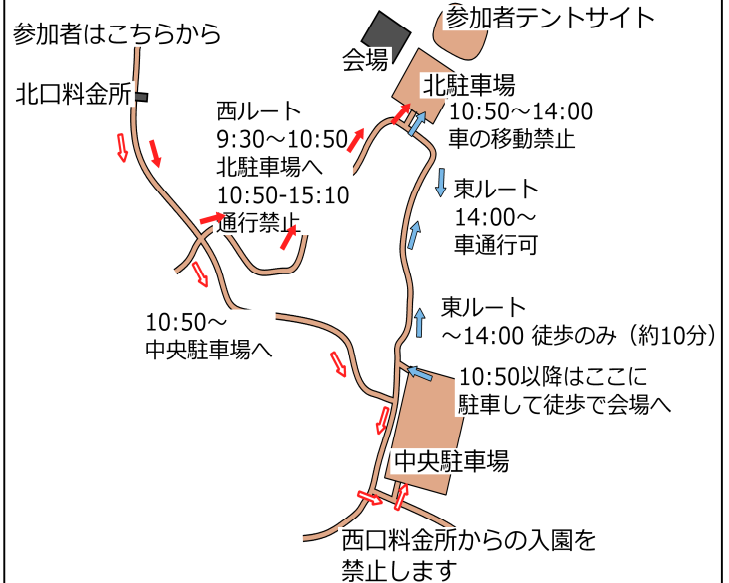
参加者はこちらから

北口料金所

西ルート
9:30～10:50
北駐車場へ
10:50-15:10
通行禁止

10:50～
中央駐車場へ

会場

参加者テントサイト

北駐車場
10:50～14:00
車の移動禁止

東ルート
14:00～
車通行可

東ルート
～14:00 徒歩のみ（約10分）

10:50以降はここに
駐車して徒歩で会場へ

中央駐車場

西口料金所からの入園を
禁止します